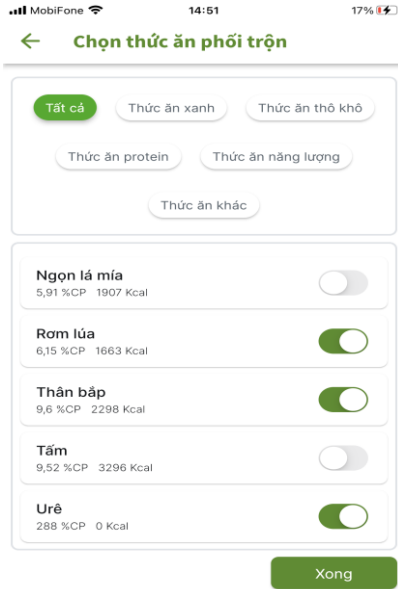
MobiFone 14:51 17%

Chọn thức ăn phối trộn

Tất cả
Thức ăn xanh
Thức ăn thô khô
Thức ăn protein
Thức ăn năng lượng
Thức ăn khác

Ngọn lá mía
5,91 %CP 1907 Kcal

Rơm lúa
6,15 %CP 1663 Kcal

Thân bắp
9,6 %CP 2298 Kcal

Tấm
9,52 %CP 3296 Kcal

Urê
288 %CP 0 Kcal

Xong